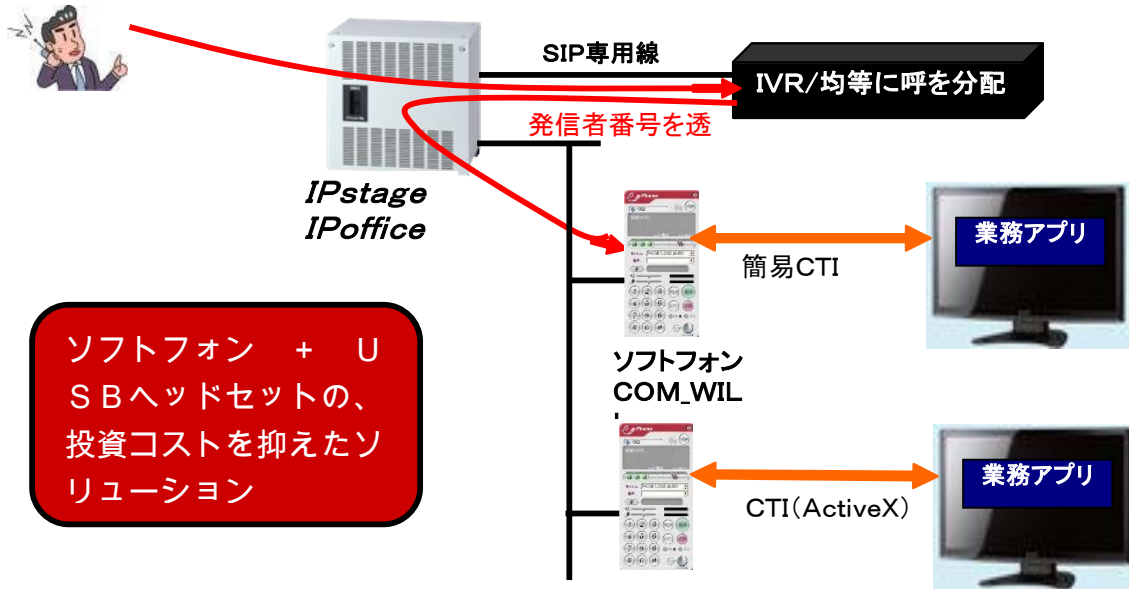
SIP専用線

IVR/均等に呼を分配

発信者番号を透

IPstage
IPoffice

業務アプリ

簡易CTI

ソフトフォン　＋　ＵＳＢヘッドセットの、投資コストを抑えたソリューション

ソフトフォン
COM_WIL
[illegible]

業務アプリ

CTI（ActiveX）